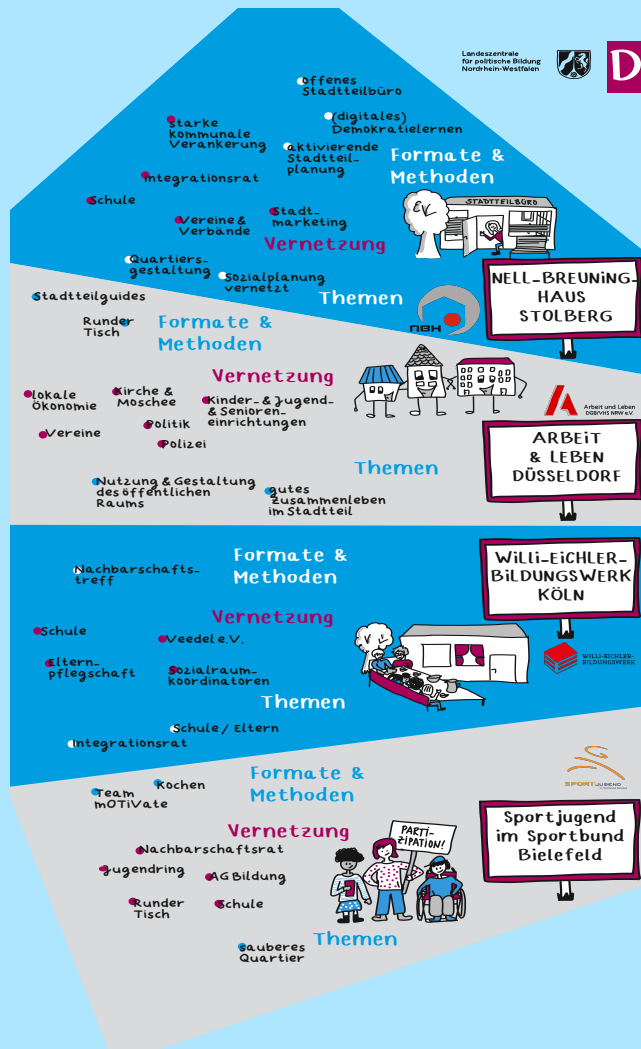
Landeszentrale für politische Bildung Nordrhein-Westfalen

Offenes Stadtteilbüro

starke kommunale Verankerung

(digitales) Demokratielernen

aktivierende Stadtteilplanung

Formate & Methoden

Integrationsrat

Schule

Vereine & Verbände

Stadtmarketing

STADTTEILBÜRO

Vernetzung

Quartiersgestaltung

Sozialplanung vernetzt

Themen

NELL-BREUNING-HAUS STOLBERG

NBH

Stadtteilguides

Runder Tisch

Formate & Methoden

Vernetzung

lokale Ökonomie

Kirche & Moschee

Kinder- & Jugend- & Senioreneinrichtungen

Politik

Arbeit und Leben DGB/VHS NRW e.V.

Vereine

Polizei

Themen

ARBEIT & LEBEN DÜSSELDORF

Nutzung & Gestaltung des öffentlichen Raums

gutes Zusammenleben im Stadtteil

Formate & Methoden

WILLI-EICHLER-BILDUNGSWERK KÖLN

Nachbarschaftstreff

Vernetzung

Schule

Veedel e.V.

Elternpflegschaft

Sozialraumkoordinatoren

WILLI-EICHLER-BILDUNGSWERK

Themen

Schule / Eltern

Integrationsrat

Formate & Methoden

SPORTJUGEND

Team mOTiVate

Kochen

Sportjugend im Sportbund Bielefeld

Vernetzung

PARTIZIPATION!

Nachbarschaftsrat

Jugendring

AG Bildung

Runder Tisch

Schule

Themen

Sauberes Quartier